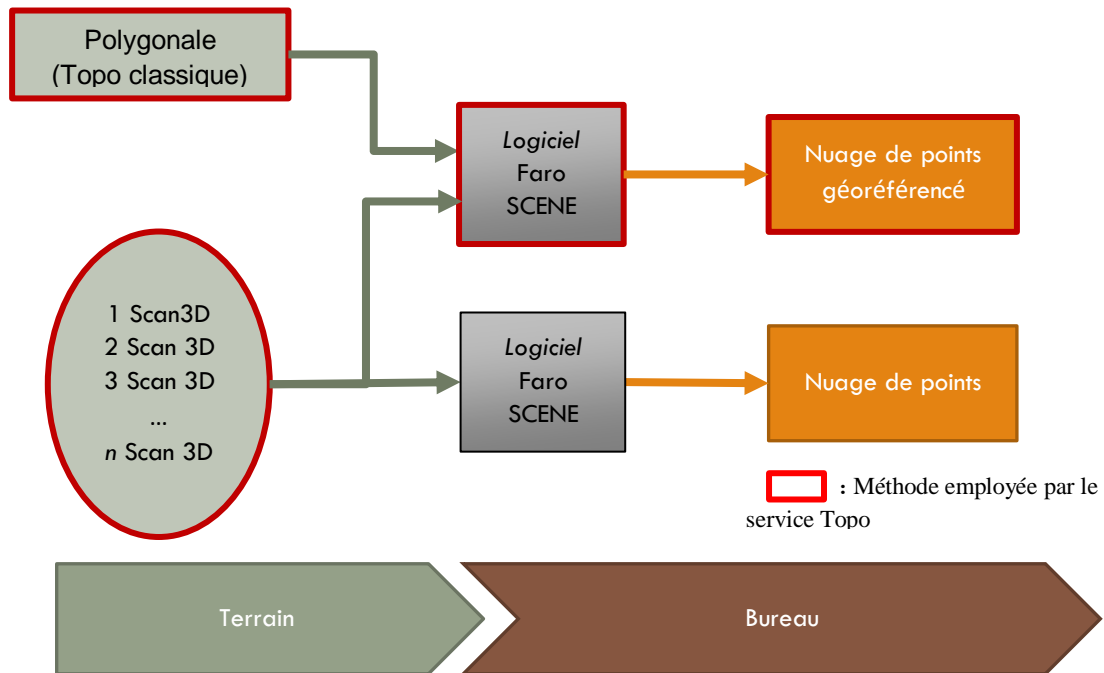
Polygonale
(Topo classique)

Logiciel
Faro
SCENE

Nuage de points
géoréférencé

1 Scan3D
2 Scan 3D
3 Scan 3D
...
n Scan 3D

Logiciel
Faro
SCENE

Nuage de points

: Méthode employée par le service Topo

Terrain

Bureau